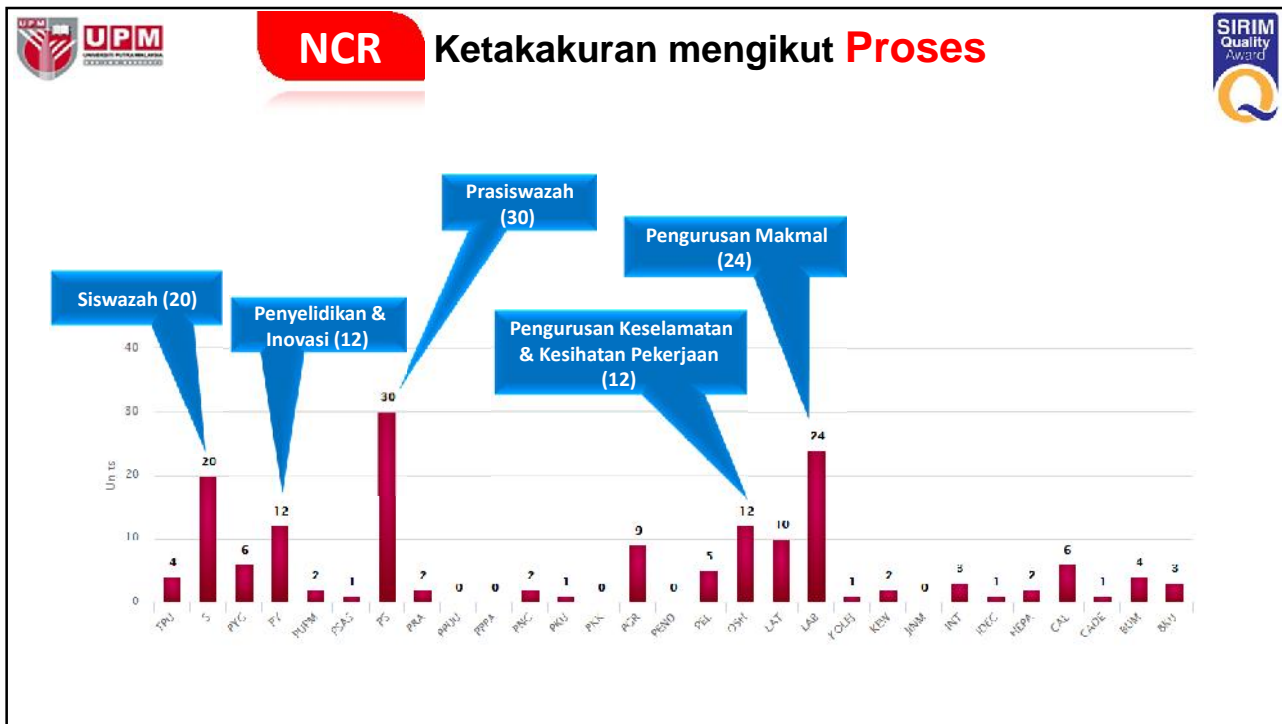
UPM

NCR Ketakakuran mengikut Proses

SIRIM Quality Award

Prasiswazah (30)

Pengurusan Makmal (24)

Siswazah (20)

Penyelidikan & Inovasi (12)

Pengurusan Keselamatan & Kesihatan Pekerjaan (12)

40
30
20
10
0

Units

| TPU | S | PYG | PY | PUPM | PSAS | PS | PRA | PPUU | PPPA | PNC | PKU | PKK | PGR | PEND | PEL | OSH | LAT | LAB | YOLFI | KEW | JANM | INT | IDEC | HEPA | CAL | CADE | BUM | AKU |
|---|---|---|---|---|---|---|---|---|---|---|---|---|---|---|---|---|---|---|---|---|---|---|---|---|---|---|---|---|
| 4 | 20 | 6 | 12 | 2 | 1 | 30 | 2 | 0 | 0 | 2 | 1 | 0 | 9 | 0 | 5 | 12 | 10 | 24 | 1 | 2 | 0 | 3 | 1 | 2 | 6 | 1 | 4 | 3 |